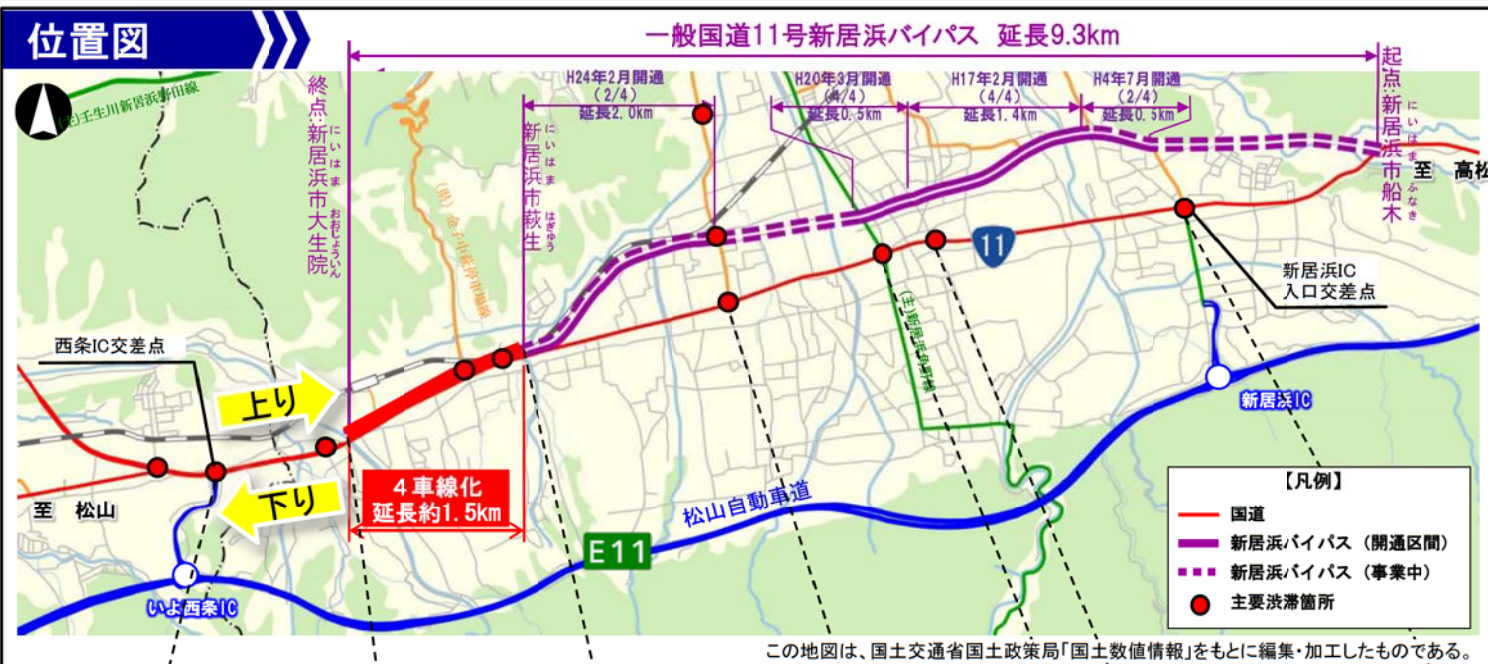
位置図

一般国道11号新居浜バイパス　延長9.3km

(主)壬生川新居浜野田線

終点 新居浜市大生院（にいはま おおじょういん）

新居浜市萩生（にいはま はぎゅう）

H24年2月開通 (2/4) 延長2.0km

H20年3月開通 (4/4) 延長0.5km

H17年2月開通 (4/4) 延長1.4km

H4年7月開通 (2/4) 延長0.5km

起点 新居浜市船木（にいはま ふなき）

至　高松

(県)金子小萩停車場線

11

新居浜IC入口交差点

西条IC交差点

上り

下り

至　松山

4車線化 延長約1.5km

(主)新居浜別子山線

新居浜IC

松山自動車道

E11

いよ西条IC

【凡例】
国道
新居浜バイパス（開通区間）
新居浜バイパス（事業中）
主要渋滞箇所

この地図は、国土交通省国土政策局「国土数値情報」をもとに編集・加工したものである。